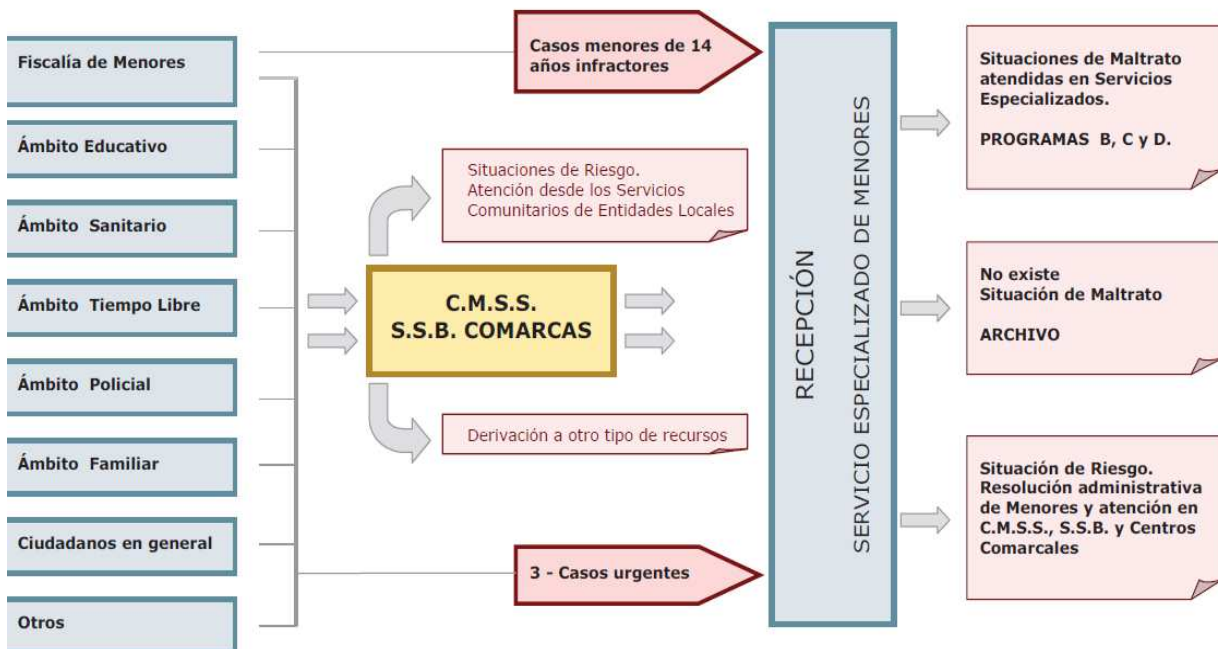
Fiscalía de Menores

Ámbito Educativo

Ámbito Sanitario

Ámbito Tiempo Libre

Ámbito Policial

Ámbito Familiar

Ciudadanos en general

Otros

Casos menores de 14 años infractores

Situaciones de Riesgo. Atención desde los Servicios Comunitarios de Entidades Locales

C.M.S.S. S.S.B. COMARCAS

Derivación a otro tipo de recursos

3 - Casos urgentes

RECEPCIÓN

SERVICIO ESPECIALIZADO DE MENORES

Situaciones de Maltrato atendidas en Servicios Especializados.

PROGRAMAS B, C y D.

No existe Situación de Maltrato

ARCHIVO

Situación de Riesgo. Resolución administrativa de Menores y atención en C.M.S.S., S.S.B. y Centros Comarcales